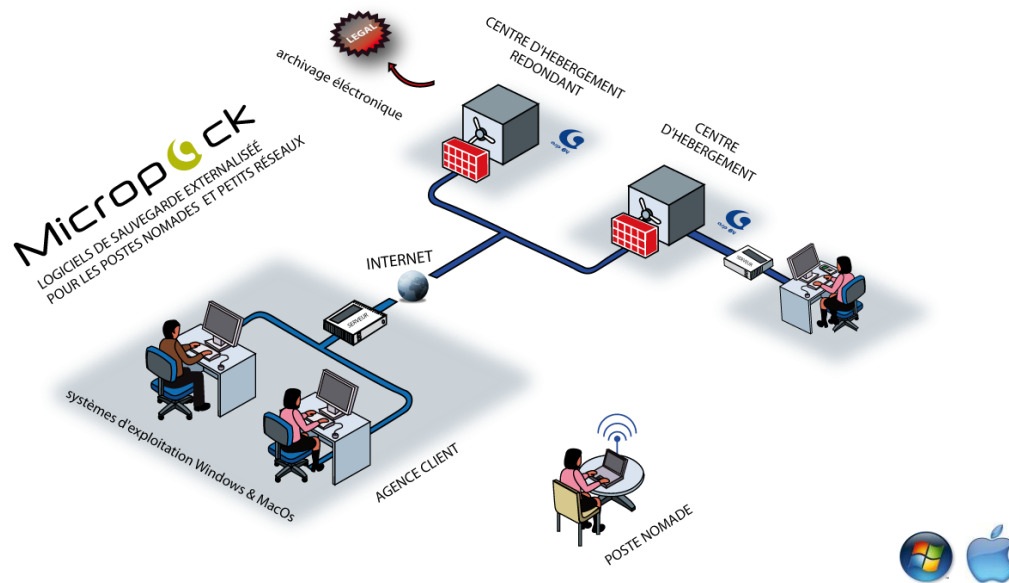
LEGAL

archivage électronique

CENTRE D'HEBERGEMENT REDONDANT

CENTRE D'HEBERGEMENT

Microp ck

LOGICIELS DE SAUVEGARDE EXTERNALISÉE POUR LES POSTES NOMADES ET PETITS RÉSEAUX

INTERNET

SERVEUR

SERVEUR

systèmes d'exploitation Windows & MacOs

AGENCE CLIENT

POSTE NOMADE